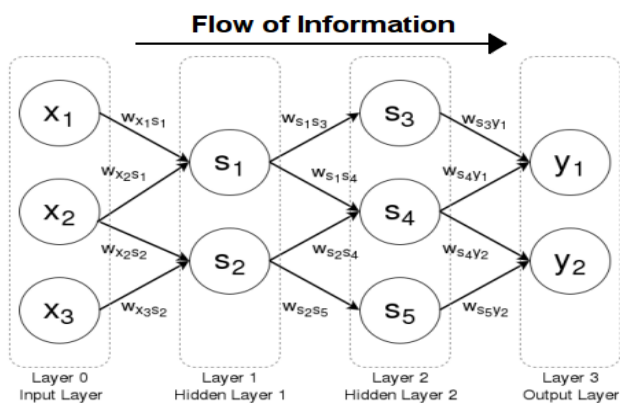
Flow of Information

$x_1$

$x_2$

$x_3$

$w_{x_1s_1}$

$w_{x_2s_1}$

$w_{x_2s_2}$

$w_{x_3s_2}$

$s_1$

$s_2$

$w_{s_1s_3}$

$w_{s_1s_4}$

$w_{s_2s_4}$

$w_{s_2s_5}$

$s_3$

$s_4$

$s_5$

$w_{s_3y_1}$

$w_{s_4y_1}$

$w_{s_4y_2}$

$w_{s_5y_2}$

$y_1$

$y_2$

Layer 0
Input Layer

Layer 1
Hidden Layer 1

Layer 2
Hidden Layer 2

Layer 3
Output Layer